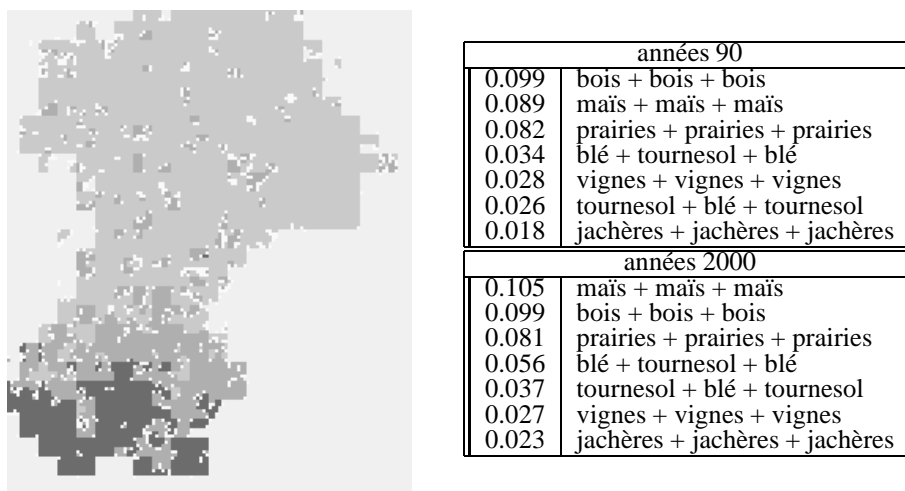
| années 90 | |
|---|---|
| 0.099 | bois + bois + bois |
| 0.089 | maïs + maïs + maïs |
| 0.082 | prairies + prairies + prairies |
| 0.034 | blé + tournesol + blé |
| 0.028 | vignes + vignes + vignes |
| 0.026 | tournesol + blé + tournesol |
| 0.018 | jachères + jachères + jachères |

| années 2000 | |
|---|---|
| 0.105 | maïs + maïs + maïs |
| 0.099 | bois + bois + bois |
| 0.081 | prairies + prairies + prairies |
| 0.056 | blé + tournesol + blé |
| 0.037 | tournesol + blé + tournesol |
| 0.027 | vignes + vignes + vignes |
| 0.023 | jachères + jachères + jachères |